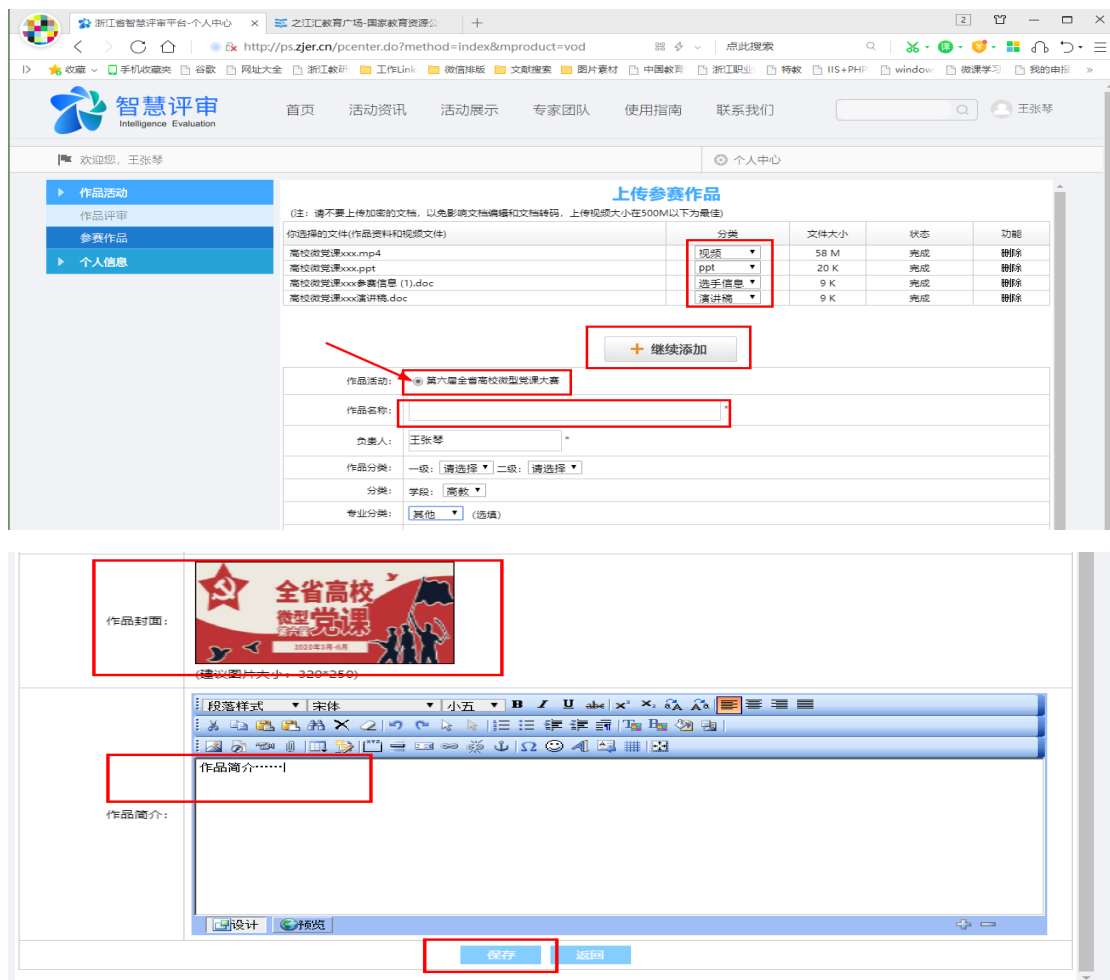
浙江省智慧评审平台-个人中心 ×
之江汇教育广场-国家教育资源公 ×
+
2
http://ps.zjer.cn/pcenter.do?method=index&mproduct=vod
点此搜索
收藏 手机收藏夹 谷歌 网址大全 浙江教研 工作Link 微信排版 文献搜索 图片素材 中国教育 浙江职业 特教 IIS+PHP window 微课学习 我的申报 »

智慧评审
Intelligence Evaluation
首页 活动资讯 活动展示 专家团队 使用指南 联系我们
王张琴

欢迎您，王张琴
个人中心

作品活动
作品评审
参赛作品
个人信息

上传参赛作品
（注：请不要上传加密的文档，以免影响文档编辑和文档转码，上传视频大小在500M以下为最佳）

| 你选择的文件(作品资料和视频文件) | 分类 | 文件大小 | 状态 | 功能 |
|---|---|---|---|---|
| 高校微党课xxx.mp4 | 视频 | 58 M | 完成 | 删除 |
| 高校微党课xxx.ppt | ppt | 20 K | 完成 | 删除 |
| 高校微党课xxx参赛信息 (1).doc | 选手信息 | 9 K | 完成 | 删除 |
| 高校微党课xxx演讲稿.doc | 演讲稿 | 9 K | 完成 | 删除 |

+ 继续添加

作品活动： 第六届全省高校微型党课大赛
作品名称： *
负责人： 王张琴 *
作品分类： 一级：请选择 二级：请选择
分类： 学段：高教
专业分类： 其他 (选填)

作品封面：
全省高校 微型党课
2020年3月-6月
(建议图片大小：320*250)

段落样式 宋体 小五 B I U abc x² x₂
作品简介：
作品简介……|
设计 预览

保存 返回